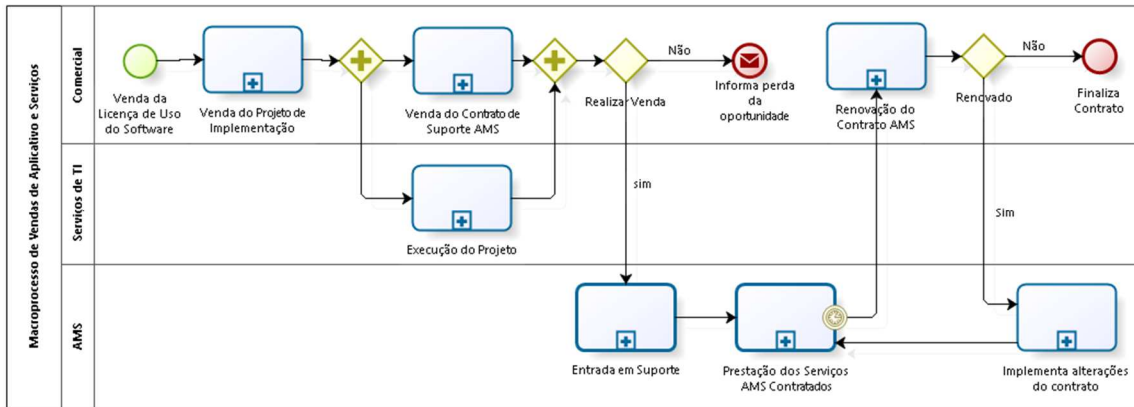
Macroprocesso de Vendas de Aplicativo e Serviços

Comercial

Venda da Licença de Uso do Software

Venda do Projeto de Implementação

Venda do Contrato de Suporte AMS

Realizar Venda

Não

Informa perda da oportunidade

Renovação do Contrato AMS

Renovado

Não

Finaliza Contrato

Serviços de TI

sim

Execução do Projeto

Sim

AMS

Entrada em Suporte

Prestação dos Serviços AMS Contratados

Implementa alterações do contrato